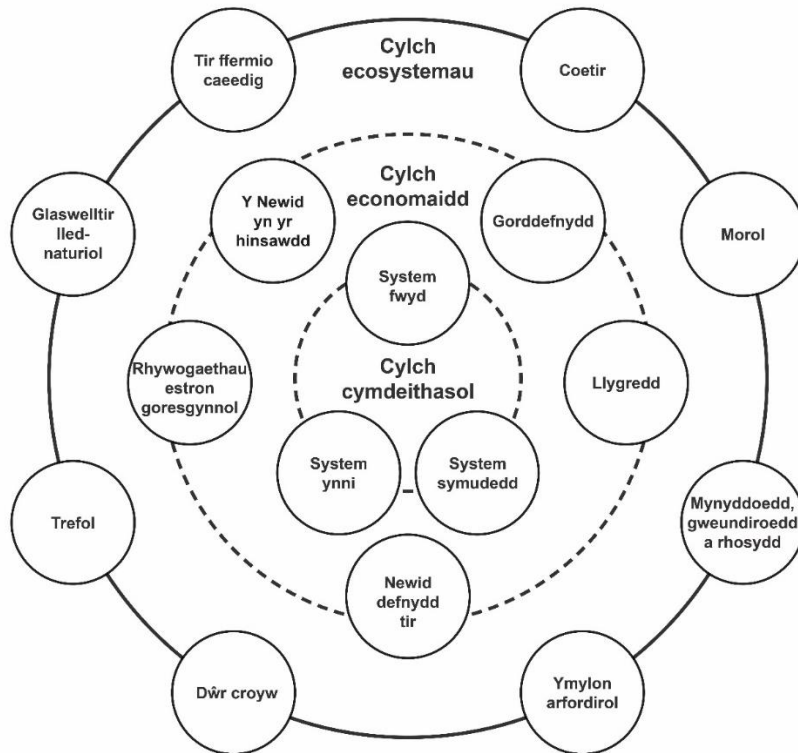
Cylch ecosystemau

Tir ffermio caeedig

Coetir

Glaswelltir lled-naturiol

Morol

Trefol

Mynyddoedd, gweundiroedd a rhosydd

Dŵr croyw

Ymylon arfordirol

Cylch economaidd

Y Newid yn yr hinsawdd

Gorddefnydd

Rhywogaethau estron goresgynnol

Llygredd

Newid defnydd tir

Cylch cymdeithasol

System fwyd

System ynni

System symudedd